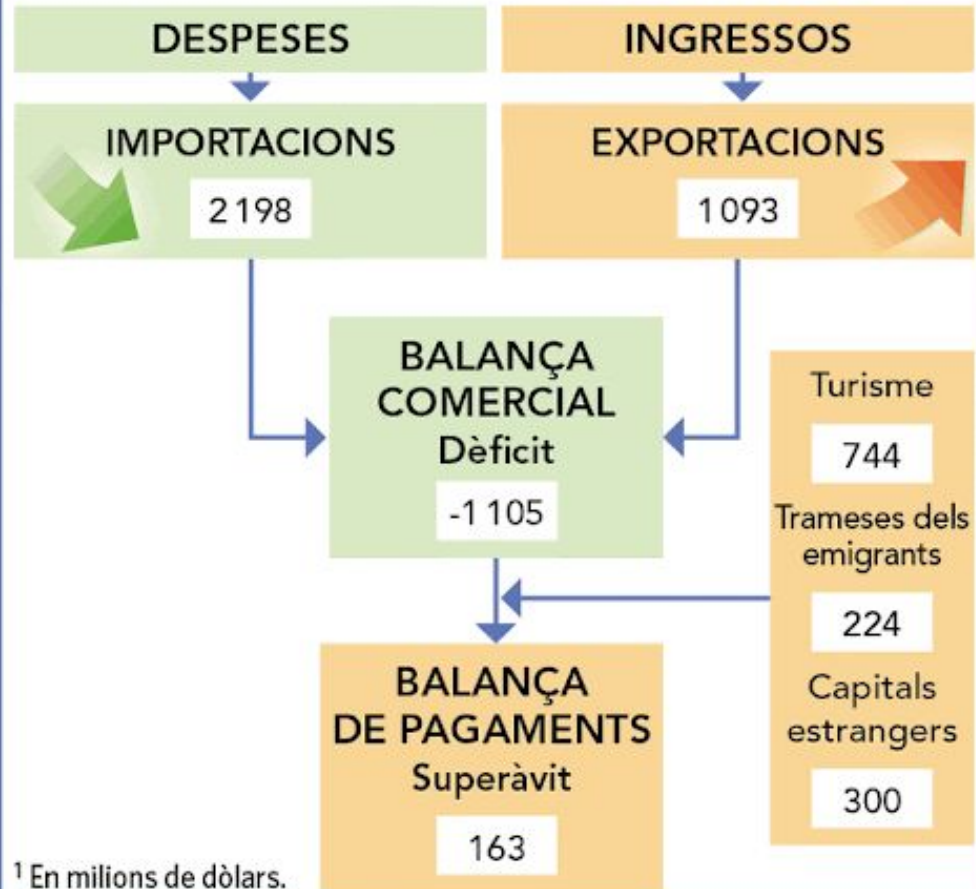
DESPESES

INGRESSOS

IMPORTACIONS

2 198

EXPORTACIONS

1 093

BALANÇA COMERCIAL
Dèficit

-1 105

Turisme

744

Trameses dels emigrants

224

Capitals estrangers

300

BALANÇA DE PAGAMENTS
Superàvit

163

$^1$ En milions de dòlars.